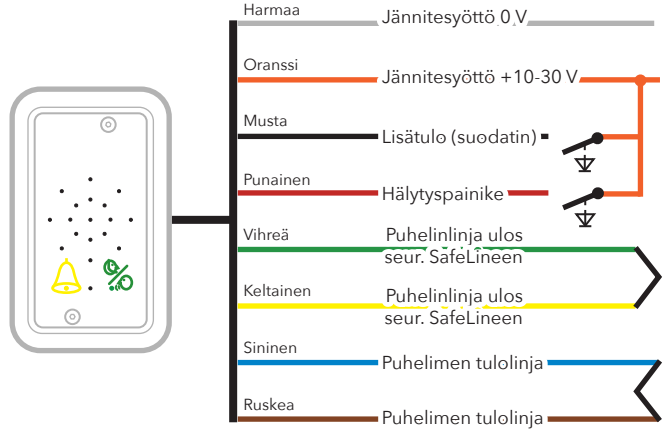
Harmaa
Jännitesyöttö 0 V

Oranssi
Jännitesyöttö +10-30 V

Musta
Lisätulo (suodatin)

Punainen
Hälytyspainike

Vihreä
Puhelinlinja ulos seur. SafeLineen

Keltainen
Puhelinlinja ulos seur. SafeLineen

Sininen
Puhelimen tulolinja

Ruskea
Puhelimen tulolinja